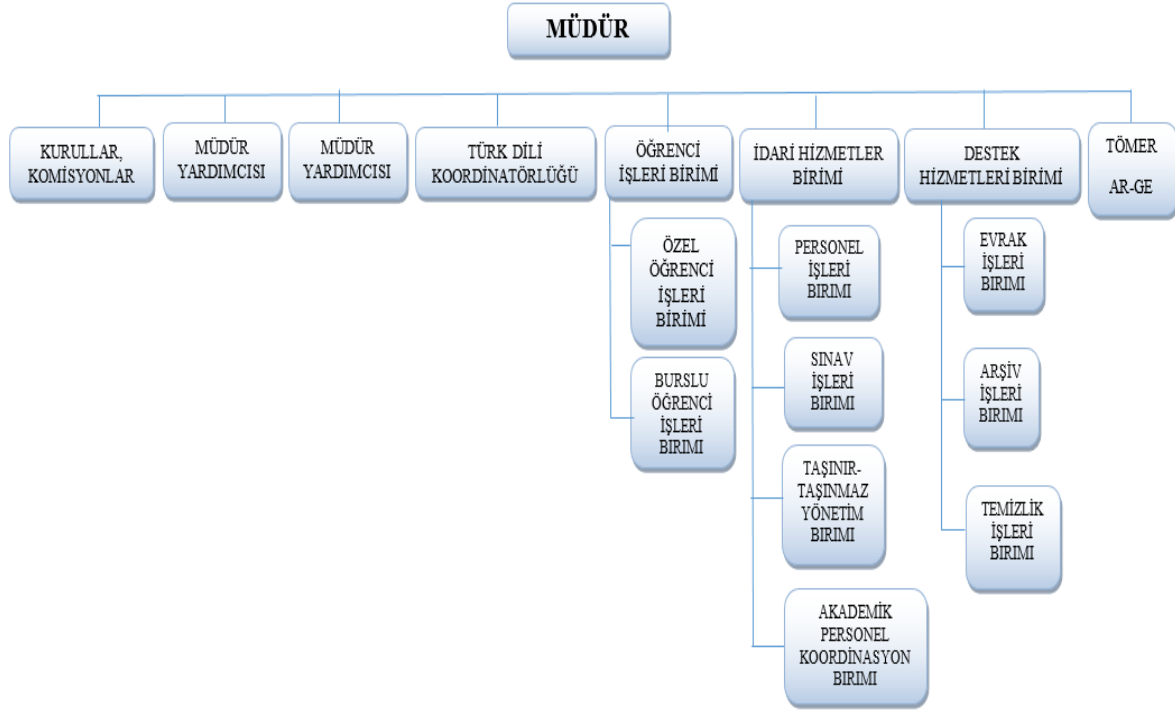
MÜDÜR

KURULLAR, KOMİSYONLAR

MÜDÜR YARDIMCISI

MÜDÜR YARDIMCISI

TÜRK DİLİ KOORDİNATÖRLÜĞÜ

ÖĞRENCİ İŞLERİ BİRİMİ

ÖZEL ÖĞRENCİ İŞLERİ BİRİMİ

BURSLU ÖĞRENCİ İŞLERİ BIRIMI

İDARİ HİZMETLER BİRİMİ

PERSONEL İŞLERİ BIRIMI

SINAV İŞLERİ BIRIMI

TAŞINIR-TAŞINMAZ YÖNETİM BIRIMI

AKADEMİK PERSONEL KOORDİNASYON BIRIMI

DESTEK HİZMETLERİ BİRİMİ

EVRAK İŞLERİ BIRIMI

ARŞİV İŞLERİ BIRIMI

TEMİZLİK İŞLERİ BIRIMI

TÖMER

AR-GE